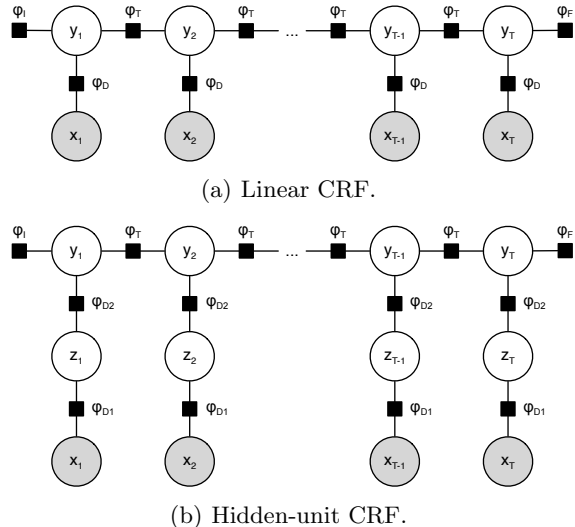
$\varphi_I$ $y_1$ $\varphi_T$ $y_2$ $\varphi_T$ ... $\varphi_T$ $y_{T-1}$ $\varphi_T$ $y_T$ $\varphi_F$

$\varphi_D$ $\varphi_D$ $\varphi_D$ $\varphi_D$

$x_1$ $x_2$ $x_{T-1}$ $x_T$

(a) Linear CRF.

$\varphi_I$ $y_1$ $\varphi_T$ $y_2$ $\varphi_T$ ... $\varphi_T$ $y_{T-1}$ $\varphi_T$ $y_T$ $\varphi_F$

$\varphi_{D2}$ $\varphi_{D2}$ $\varphi_{D2}$ $\varphi_{D2}$

$z_1$ $z_2$ $z_{T-1}$ $z_T$

$\varphi_{D1}$ $\varphi_{D1}$ $\varphi_{D1}$ $\varphi_{D1}$

$x_1$ $x_2$ $x_{T-1}$ $x_T$

(b) Hidden-unit CRF.